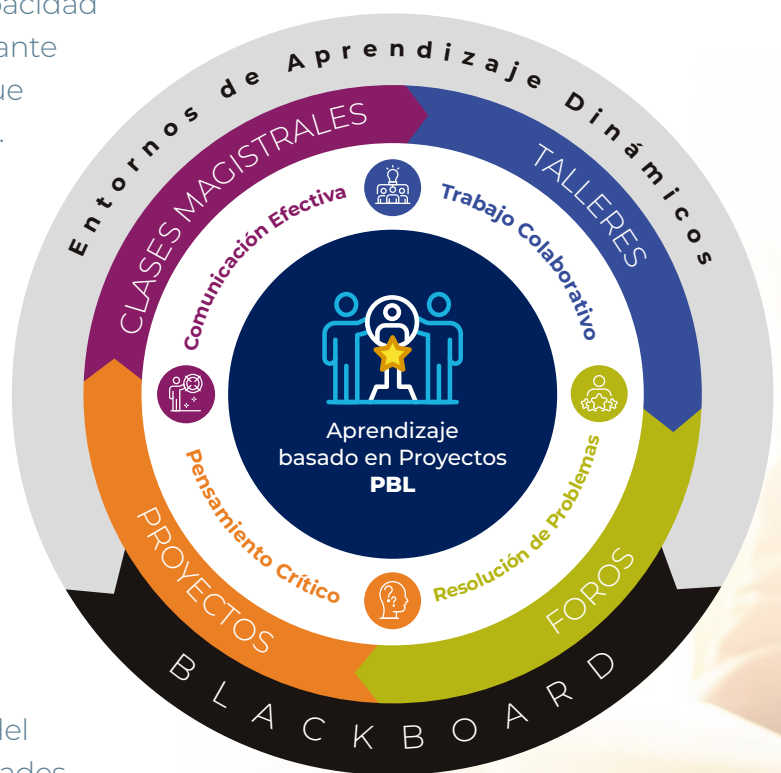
pacidad
ante
ue
.

del
ados

Entornos de Aprendizaje Dinámicos

CLASES MAGISTRALES
TALLERES
FOROS
PROYECTOS

Comunicación Efectiva
Trabajo Colaborativo
Resolución de Problemas
Pensamiento Crítico

Aprendizaje basado en Proyectos
PBL

BLACKBOARD